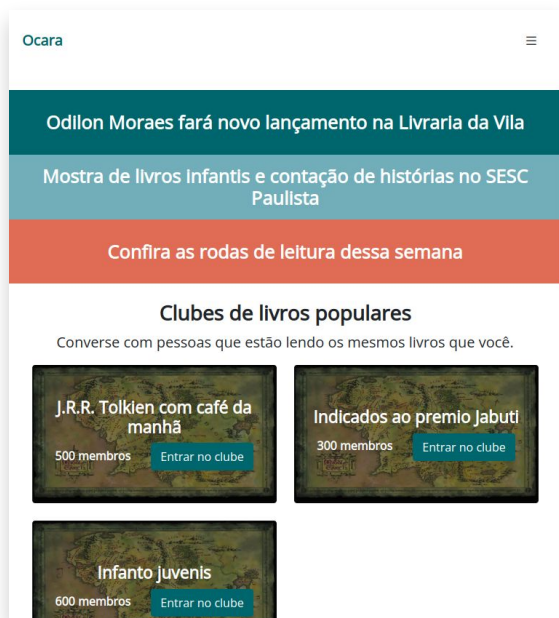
Ocara

≡

Odilon Moraes fará novo lançamento na Livraria da Vila

Mostra de livros infantis e contação de histórias no SESC Paulista

Confira as rodas de leitura dessa semana

Clubes de livros populares

Converse com pessoas que estão lendo os mesmos livros que você.

J.R.R. Tolkien com café da manhã

500 membros Entrar no clube

Indicados ao premio Jabuti

300 membros Entrar no clube

Infanto juvenis

600 membros Entrar no clube